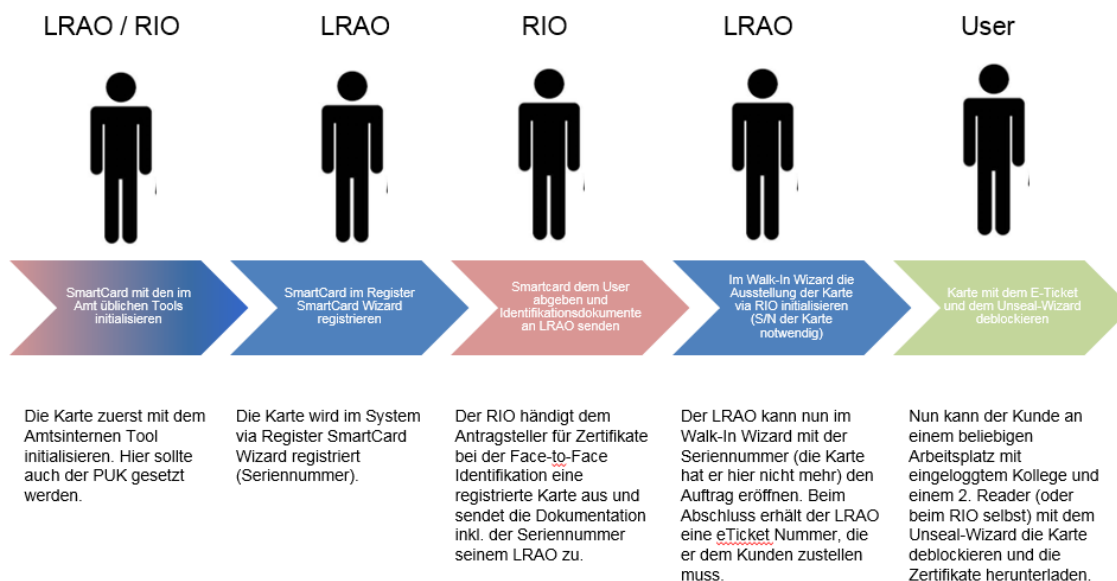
LRAO / RIO

LRAO

RIO

LRAO

User

SmartCard mit den im Amt üblichen Tools initialisieren

SmartCard im Register SmartCard Wizard registrieren

Smartcard dem User abgeben und Identifikationsdokumente an LRAO senden

Im Walk-In Wizard die Ausstellung der Karte via RIO initialisieren (S/N der Karte notwendig)

Karte mit dem E-Ticket und dem Unseal-Wizard deblockieren

Die Karte zuerst mit dem Amtsinternen Tool initialisieren. Hier sollte auch der PUK gesetzt werden.

Die Karte wird im System via Register SmartCard Wizard registriert (Seriennummer).

Der RIO händigt dem Antragsteller für Zertifikate bei der Face-to-Face Identifikation eine registrierte Karte aus und sendet die Dokumentation inkl. der Seriennummer seinem LRAO zu.

Der LRAO kann nun im Walk-In Wizard mit der Seriennummer (die Karte hat er hier nicht mehr) den Auftrag eröffnen. Beim Abschluss erhält der LRAO eine eTicket Nummer, die er dem Kunden zustellen muss.

Nun kann der Kunde an einem beliebigen Arbeitsplatz mit eingeloggtem Kollege und einem 2. Reader (oder beim RIO selbst) mit dem Unseal-Wizard die Karte deblockieren und die Zertifikate herunterladen.